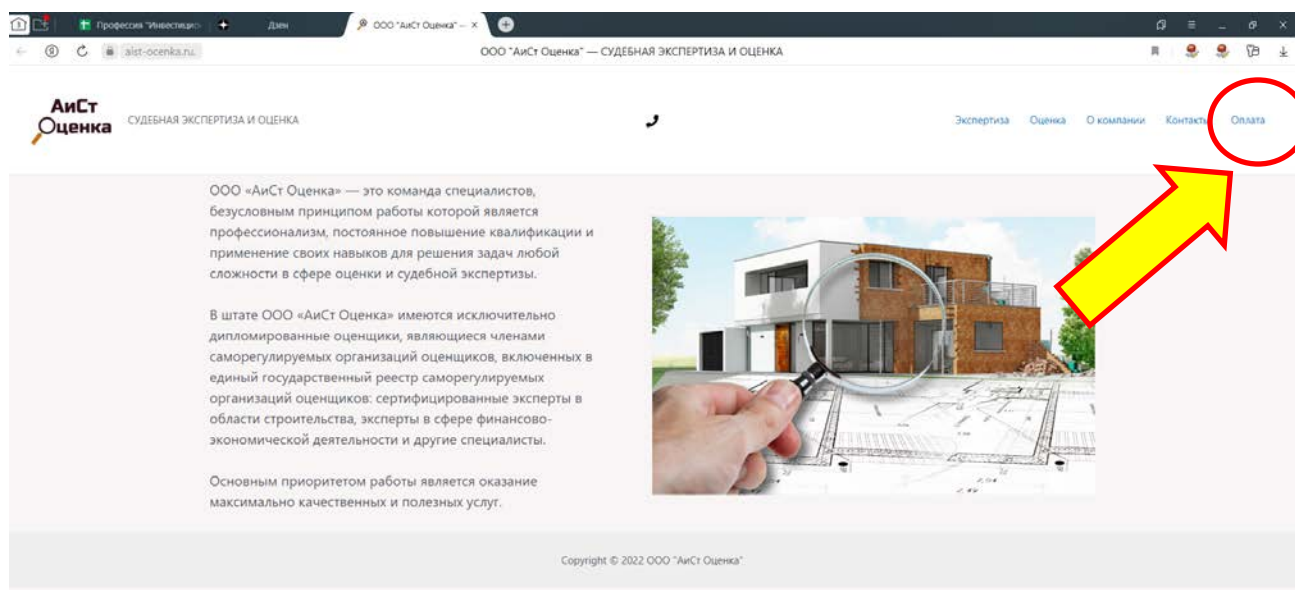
Профессия "Инвестицио
Дзен
ООО "АиСт Оценка" —
aist-ocenka.ru
ООО "АиСт Оценка" — СУДЕБНАЯ ЭКСПЕРТИЗА И ОЦЕНКА

АиСт Оценка
СУДЕБНАЯ ЭКСПЕРТИЗА И ОЦЕНКА

Экспертиза Оценка О компании Контакты Оплата

ООО «АиСт Оценка» — это команда специалистов, безусловным принципом работы которой является профессионализм, постоянное повышение квалификации и применение своих навыков для решения задач любой сложности в сфере оценки и судебной экспертизы.

В штате ООО «АиСт Оценка» имеются исключительно дипломированные оценщики, являющиеся членами саморегулируемых организаций оценщиков, включенных в единый государственный реестр саморегулируемых организаций оценщиков: сертифицированные эксперты в области строительства, эксперты в сфере финансово-экономической деятельности и другие специалисты.

Основным приоритетом работы является оказание максимально качественных и полезных услуг.

Copyright © 2022 ООО "АиСт Оценка"